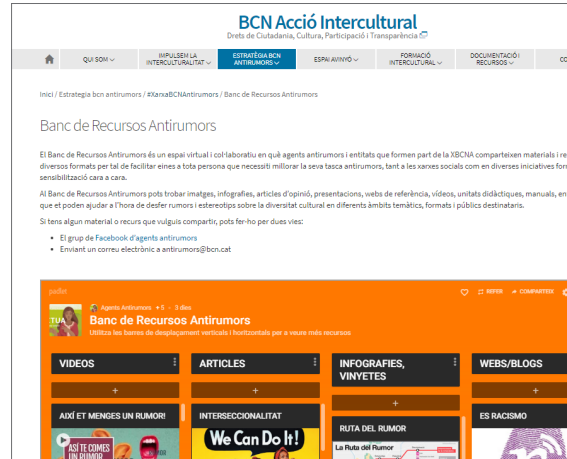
BCN Acció Intercultural
Drets de Ciutadania, Cultura, Participació i Transparència

QUI SOM | IMPULSEM LA INTERCULTURALITAT | ESTRATÈGIA BCN ANTIRUMORS | ESPAI AVINYÓ | FORMACIÓ INTERCULTURAL | DOCUMENTACIÓ I RECURSOS | CO

Inici / Estrategia bcn antirumors / #XarxaBCNAntirumors / Banc de Recursos Antirumors

Banc de Recursos Antirumors

El Banc de Recursos Antirumors és un espai virtual i col·laboratiu en què agents antirumors i entitats que formen part de la XBCNA comparteixen materials i re diversos formats per tal de facilitar eines a tota persona que necessiti millorar la seva tasca antirumors, tant a les xarxes socials com en diverses iniciatives for sensibilització cara a cara.

Al Banc de Recursos Antirumors pots trobar imatges, infografies, articles d'opinió, presentacions, webs de referència, vídeos, unitats didàctiques, manuals, en que et poden ajudar a l'hora de desfer rumors i estereotips sobre la diversitat cultural en diferents àmbits temàtics, formats i públics destinataris.

Si tens algun material o recurs que vulguis compartir, pots fer-ho per dues vies:

• El grup de Facebook d'agents antirumors
• Enviant un correu electrònic a antirumors@bcn.cat

padlet
Agents Antirumors • 5 • 3 dies
Banc de Recursos Antirumors
Utilitza les barres de desplaçament verticals i horitzontals per a veure més recursos
REFER COMPARTEIX

VIDEOS
+
AIXÍ ET MENGES UN RUMOR!
ASÍ TE COMES UN RUMOR

ARTICLES
+
INTERSECCIONALITAT
We Can Do It!

INFOGRAFIES, VINYETES
+
RUTA DEL RUMOR
La Ruta del Rumor

WEBS/BLOGS
+
ES RACISMO